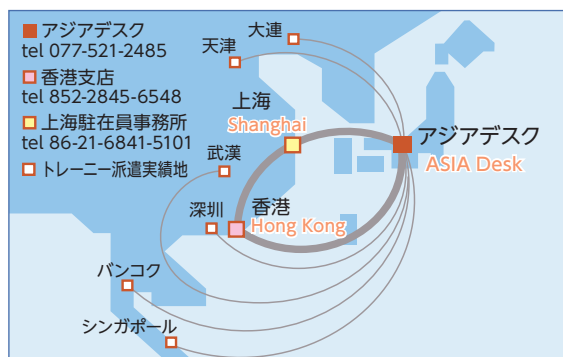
アジアデスク
tel 077-521-2485

香港支店
tel 852-2845-6548

上海駐在員事務所
tel 86-21-6841-5101

トレーニー派遣実績地

大連
天津
上海
Shanghai
武漢
深圳
香港
Hong Kong
アジアデスク
ASIA Desk
バンコク
シンガポール